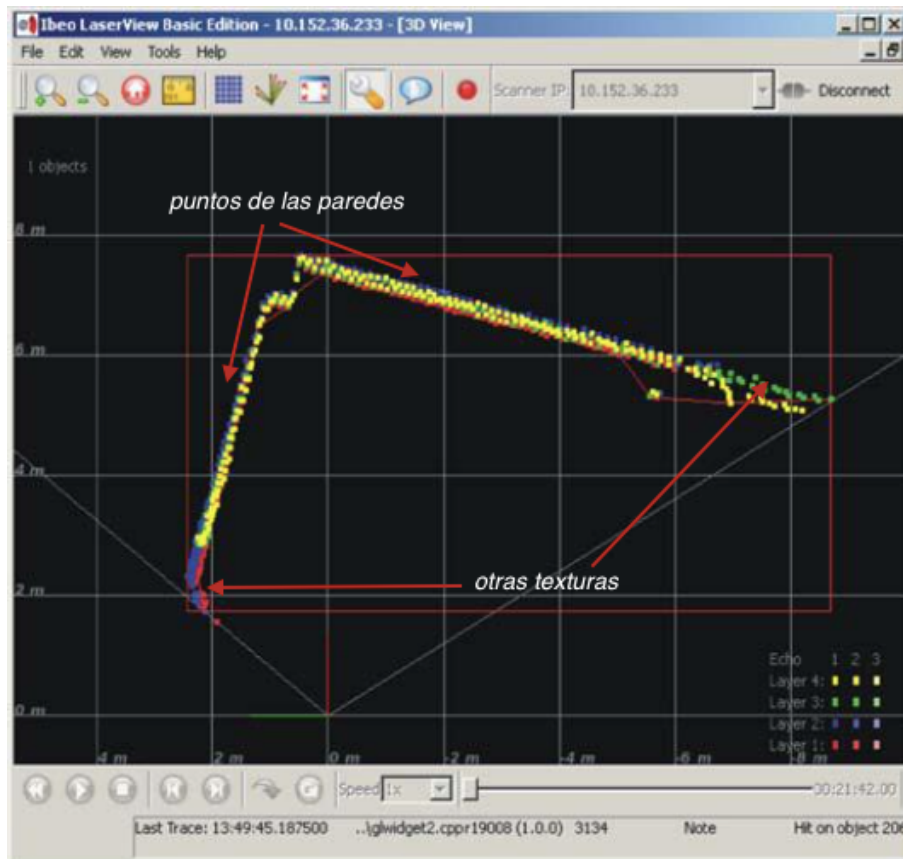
Ibeo LaserView Basic Edition - 10.152.36.233 - [3D View]

File Edit View Tools Help

Scanner IP: 10.152.36.233 Disconnect

1 objects

puntos de las paredes

8 m

6 m

4 m

2 m

0 m

otras texturas

Echo 1 2 3
Layer 4:
Layer 3:
Layer 2:
Layer 1:

4 m 2 m 0 m -2 m -4 m -6 m -8 m

Speed 1x

00:21:42.00

Last Trace: 13:49:45.187500 ..\glwidget2.cppr19008 (1.0.0) 3134 Note Hit on object 20